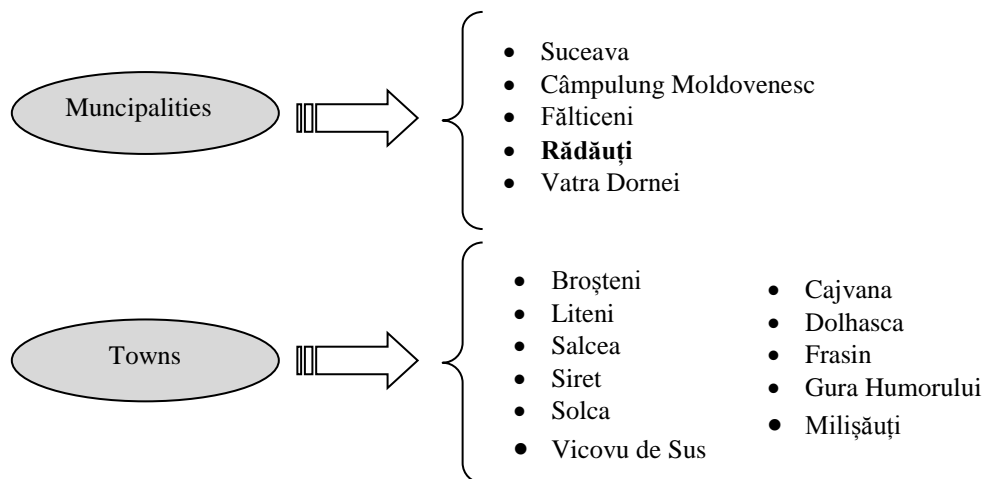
Muncipalities

- Suceava
- Câmpulung Moldovenesc
- Fălticeni
- **Rădăuți**
- Vatra Dornei

Towns

- Broşteni
- Liteni
- Salcea
- Siret
- Solca
- Vicovu de Sus

- Cajvana
- Dolhasca
- Frasin
- Gura Humorului
- Milişăuți